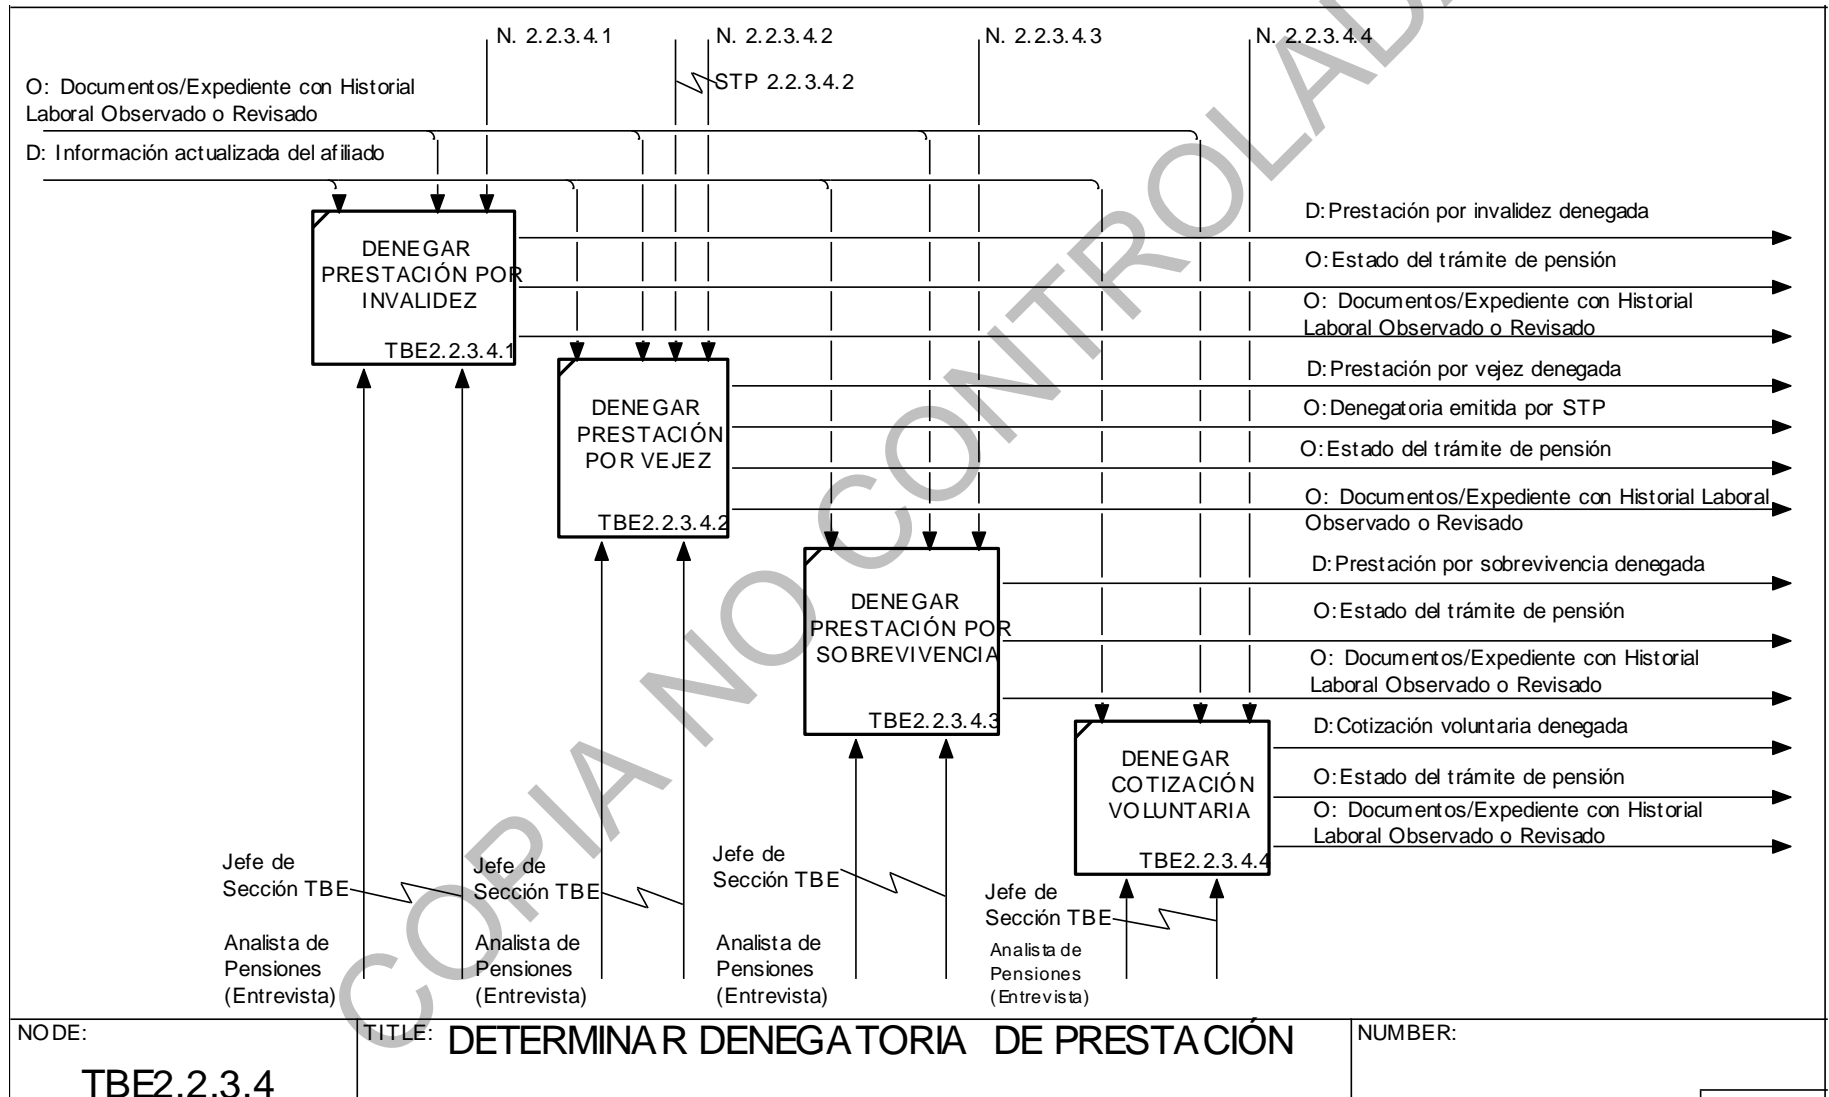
N. 2.2.3.4.1

N. 2.2.3.4.2

STP 2.2.3.4.2

N. 2.2.3.4.3

N. 2.2.3.4.4

O: Documentos/Expediente con Historial Laboral Observado o Revisado

D: Información actualizada del afiliado

DENEGAR PRESTACIÓN POR INVALIDEZ

TBE2.2.3.4.1

D: Prestación por invalidez denegada

O: Estado del trámite de pensión

O: Documentos/Expediente con Historial Laboral Observado o Revisado

DENEGAR PRESTACIÓN POR VEJEZ

TBE2.2.3.4.2

D: Prestación por vejez denegada

O: Denegatoria emitida por STP

O: Estado del trámite de pensión

O: Documentos/Expediente con Historial Laboral Observado o Revisado

DENEGAR PRESTACIÓN POR SOBREVIVENCIA

TBE2.2.3.4.3

D: Prestación por sobrevivencia denegada

O: Estado del trámite de pensión

O: Documentos/Expediente con Historial Laboral Observado o Revisado

DENEGAR COTIZACIÓN VOLUNTARIA

TBE2.2.3.4.4

D: Cotización voluntaria denegada

O: Estado del trámite de pensión

O: Documentos/Expediente con Historial Laboral Observado o Revisado

Jefe de Sección TBE

Analista de Pensiones (Entrevista)

Jefe de Sección TBE

Analista de Pensiones (Entrevista)

Jefe de Sección TBE

Analista de Pensiones (Entrevista)

Jefe de Sección TBE

Analista de Pensiones (Entrevista)

COPIA NO CONTROLADA

NODE:

TBE2.2.3.4

TITLE: DETERMINAR DENEGATORIA DE PRESTACIÓN

NUMBER: